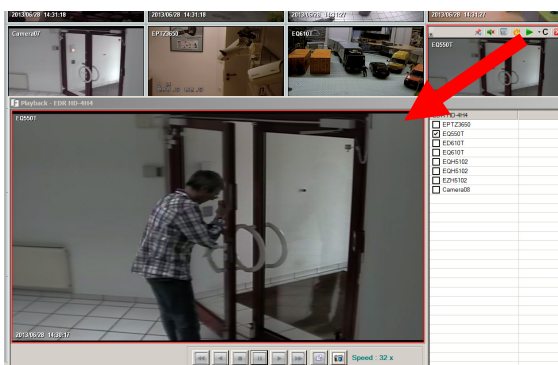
2013/06/28 14:31:18
2013/06/28 14:31:18
2013/06/28 14:31:27
2013/06/28 14:31:27
Camera07
EPTZ3650
EQ610T
EQ550T
Playback - EDR HD-4H4
EQ550T
EDR HD-4H4
EPTZ3650
EQ550T
EQ610T
EQ610T
EQH5102
EQH5102
EZH5102
Camera08
2013/06/28 14:30:17
Speed : 32 x